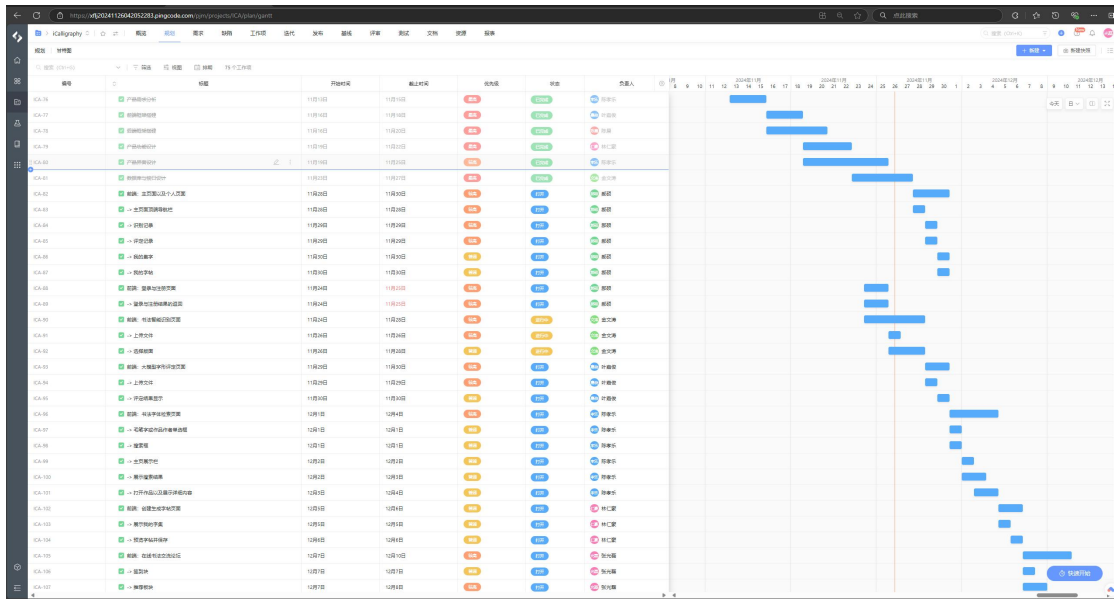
https://xfj20241126042052283.pingcode.com/pjm/projects/ICA/plan/gantt

iCalligraphy 概览 规划 需求 缺陷 工作项 迭代 发布 基线 评审 测试 文档 资源 报表

规划 甘特图

+ 新建 新建快照

| 编号 | 标题 | 开始时间 | 截止时间 | 优先级 | 状态 | 负责人 |
|---|---|---|---|---|---|---|
| ICA-76 | 产品需求分析 | 11月13日 | 11月15日 | 最高 | 已完成 | 陈李乐 |
| ICA-77 | 前端框架搭建 | 11月16日 | 11月18日 | 最高 | 已完成 | 叶最俊 |
| ICA-79 | 后端框架搭建 | 11月16日 | 11月20日 | 最高 | 已完成 | 郝颖 |
| ICA-78 | 产品架构设计 | 11月19日 | 11月22日 | 最高 | 已完成 | 林仁豪 |
| ICA-80 | 产品界面设计 | 11月19日 | 11月25日 | 最高 | 已完成 | 陈李乐 |
| ICA-81 | 数据库与接口设计 | 11月23日 | 11月27日 | 最高 | 已完成 | 袁文勇 |
| ICA-82 | 前端：主页面以及个人页面 | 11月28日 | 11月30日 | 最高 | 打开 | 郝颖 |
| ICA-83 | -> 主页面顶部栏栏 | 11月28日 | 11月28日 | 最高 | 打开 | 郝颖 |
| ICA-84 | -> 识别记录 | 11月29日 | 11月29日 | 最高 | 打开 | 郝颖 |
| ICA-85 | -> 评价记录 | 11月29日 | 11月29日 | 最高 | 打开 | 郝颖 |
| ICA-86 | -> 我的集字 | 11月30日 | 11月30日 | 最高 | 打开 | 郝颖 |
| ICA-87 | -> 我的字帖 | 11月30日 | 11月30日 | 最高 | 打开 | 郝颖 |
| ICA-88 | 前端：登录与注册页面 | 11月24日 | 11月25日 | 最高 | 打开 | 郝颖 |
| ICA-89 | -> 登录与注册请求后端 | 11月24日 | 11月25日 | 最高 | 打开 | 郝颖 |
| ICA-90 | 前端：书法集帖识别页面 | 11月24日 | 11月28日 | 最高 | 进行中 | 袁文勇 |
| ICA-91 | -> 上传文件 | 11月26日 | 11月26日 | 最高 | 进行中 | 袁文勇 |
| ICA-92 | -> 选择框图 | 11月26日 | 11月28日 | 最高 | 进行中 | 袁文勇 |
| ICA-93 | 前端：大模型书写评估页面 | 11月29日 | 11月30日 | 最高 | 打开 | 叶最俊 |
| ICA-94 | -> 上传文件 | 11月29日 | 11月29日 | 最高 | 打开 | 叶最俊 |
| ICA-95 | -> 评估结果显示 | 11月30日 | 11月30日 | 最高 | 打开 | 叶最俊 |
| ICA-96 | 前端：书法字体检索页面 | 12月1日 | 12月4日 | 最高 | 打开 | 陈李乐 |
| ICA-97 | -> 书家字迹作品作者筛选框 | 12月1日 | 12月1日 | 最高 | 打开 | 陈李乐 |
| ICA-98 | -> 搜索框 | 12月1日 | 12月1日 | 最高 | 打开 | 陈李乐 |
| ICA-99 | -> 主页面示栏 | 12月2日 | 12月2日 | 最高 | 打开 | 陈李乐 |
| ICA-100 | -> 展示搜索结果 | 12月2日 | 12月3日 | 最高 | 打开 | 陈李乐 |
| ICA-101 | -> 打开作品以及展示详细内容 | 12月3日 | 12月4日 | 最高 | 打开 | 陈李乐 |
| ICA-102 | 前端：创建生成字帖页面 | 12月5日 | 12月6日 | 最高 | 打开 | 林仁豪 |
| ICA-103 | -> 展示我的字集 | 12月5日 | 12月5日 | 最高 | 打开 | 林仁豪 |
| ICA-104 | -> 预选字帖并排序 | 12月6日 | 12月6日 | 最高 | 打开 | 林仁豪 |
| ICA-105 | 前端：在线书法交流论坛 | 12月6日 | 12月10日 | 最高 | 打开 | 张光毅 |
| ICA-106 | -> 直页块 | 12月7日 | 12月7日 | 最高 | 打开 | 张光毅 |
| ICA-107 | -> 推荐板块 | 12月7日 | 12月8日 | 最高 | 打开 | 张光毅 |

2024年11月 2024年11月 2024年11月 2024年12月 2024年12月

8 9 10 11 12 13 14 15 16 17 18 19 20 21 22 23 24 25 26 27 28 29 30 1 2 3 4 5 6 7 8 9 10 11 12 13

今天 日

快速开始